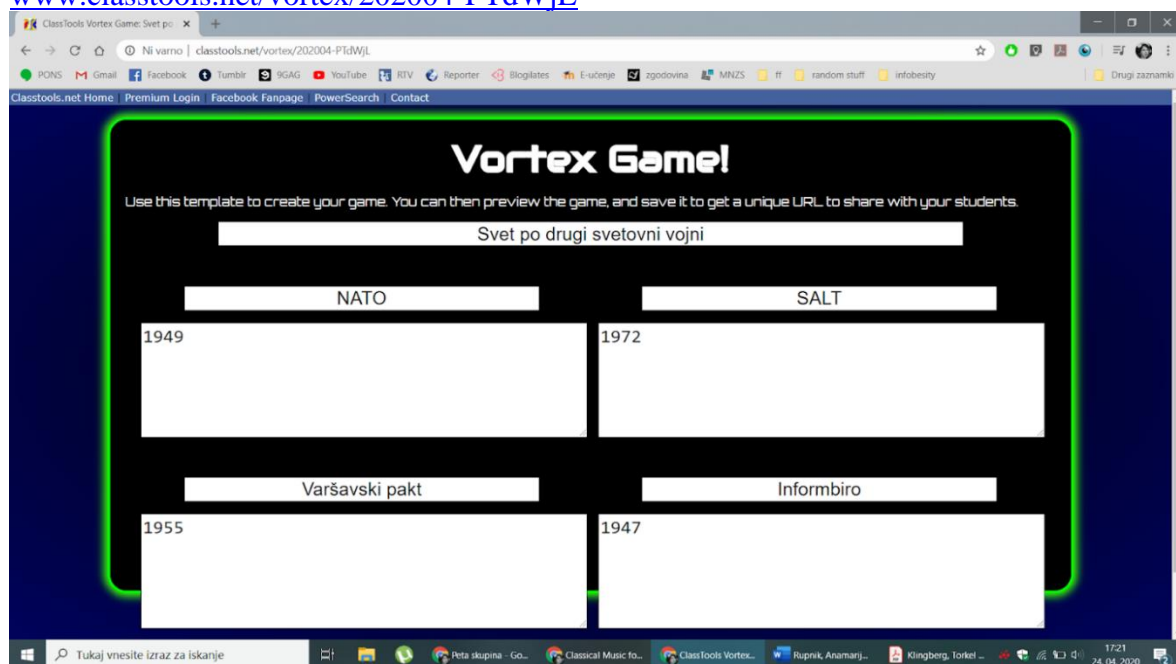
www.classtools.net/vortex/202004-PTdWjL

ClassTools Vortex Game: Svet po ×

Ni varno | classtools.net/vortex/202004-PTdWjL

PONS Gmail Facebook Tumblr 9GAG YouTube RTV Reporter Blogilates E-učenje zgodovina MNZS ff random stuff infobesity Drugi zaznamki

Classtools.net Home Premium Login Facebook Fanpage PowerSearch Contact

Vortex Game!

Use this template to create your game. You can then preview the game, and save it to get a unique URL to share with your students.

Svet po drugi svetovni vojni

NATO

1949

SALT

1972

Varšavski pakt

1955

Informbiro

1947

Tukaj vnesite izraz za iskanje

Peta skupina - Go... Classical Music fo... ClassTools Vortex... Rupnik, Anamarij... Klingberg, Torkel ...

17:21
24. 04. 2020